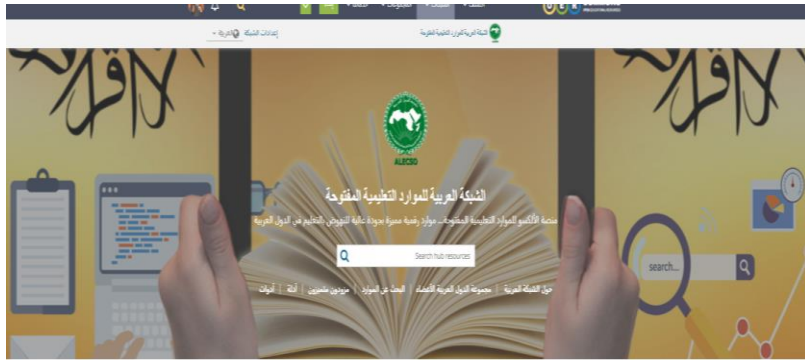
الشبكة العربية للموارد التعليمية المفتوحة
إعدادات الشبكة العربية
ALECSO
الشبكة العربية للموارد التعليمية المفتوحة
منصة الألكسو للموارد التعليمية المفتوحة... موارد رقمية مميزة بجودة عالية للنهوض بالتعليم في الدول العربية
Search hub resources
حول الشبكة العربية | مجموعة الدول العربية الأعضاء | البحث عن الموارد | مزودون مشاركون | أداة | أدوات
search...